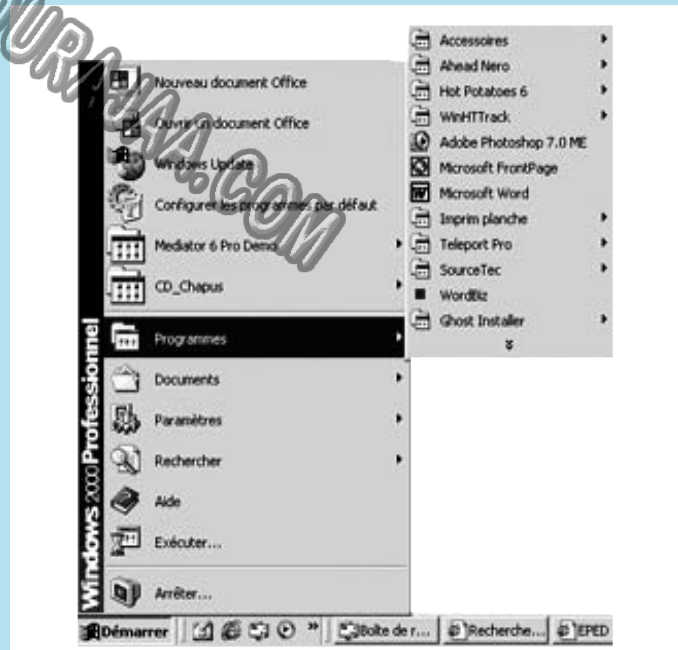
Windows 2000 Professionnel

Nouveau document Office
Ouvrir un document Office
Windows Update
Configurer les programmes par défaut
Mediator 6 Pro Demo
CD_Chapus
Programmes
Documents
Paramètres
Rechercher
Aide
Exécuter...
Arrêter...

Accessoires
Ahead Nero
Hot Potatoes 6
WinHTTrack
Adobe Photoshop 7.0 ME
Microsoft FrontPage
Microsoft Word
Imprim planche
Teleport Pro
SourceTec
WordBiz
Ghost Installer

Démarrer
Boîte de r...
Recherche...
EPED

URJHAA.COM